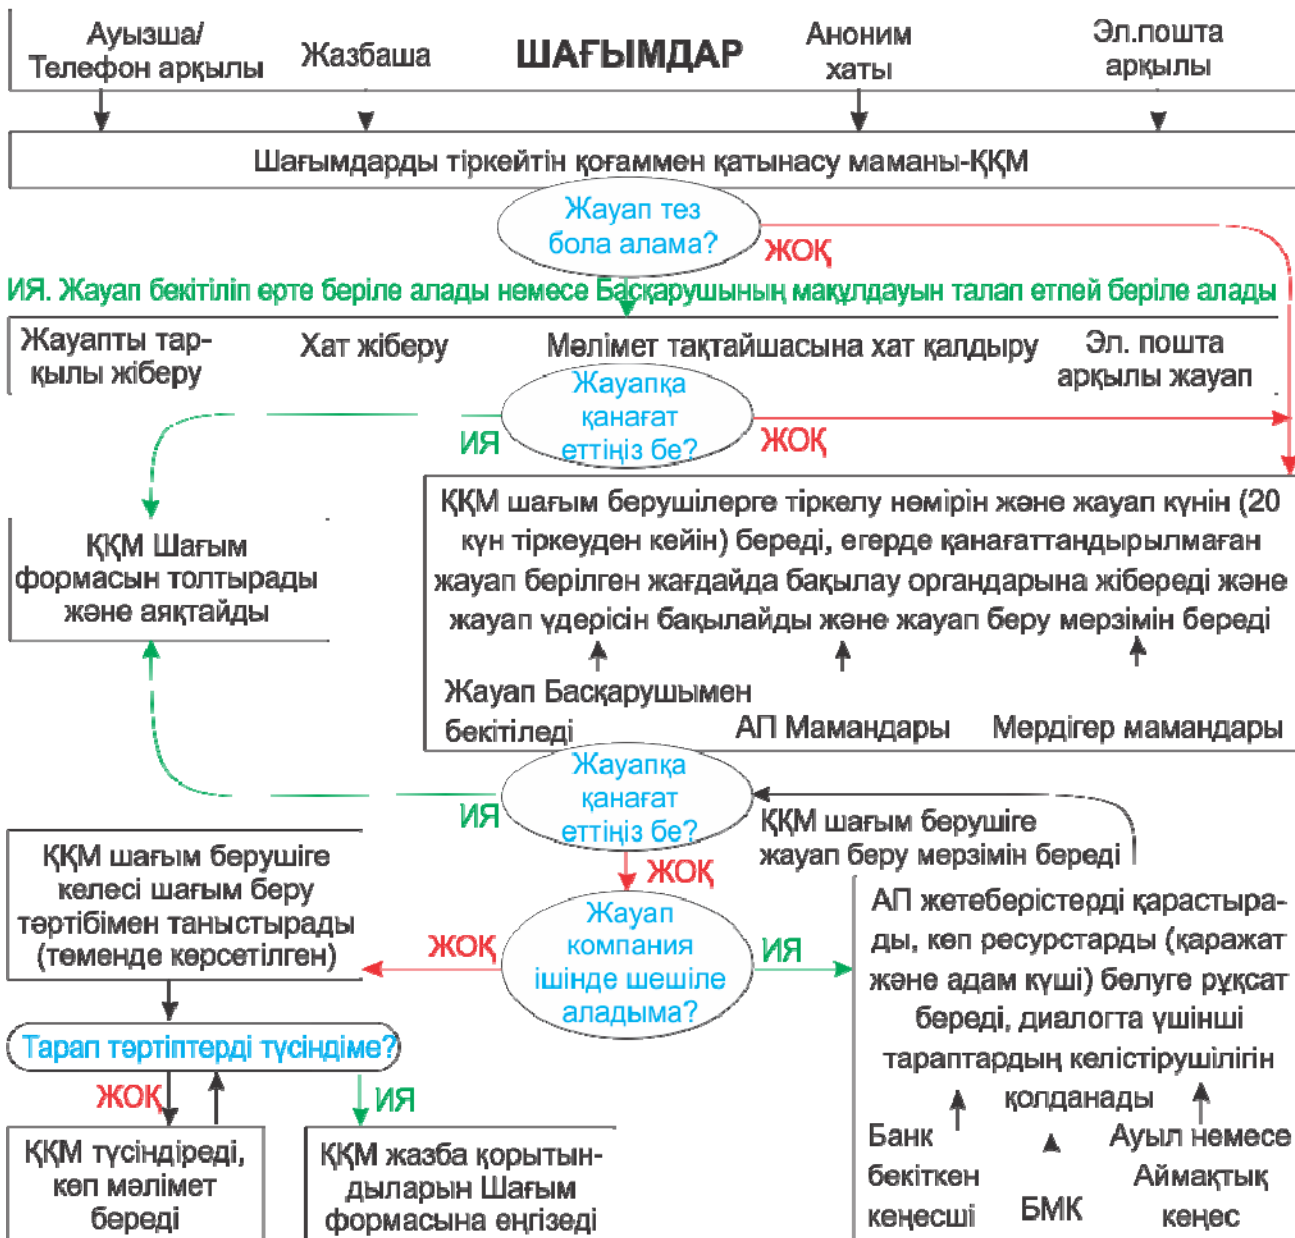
Ауызша/ Телефон арқылы

Жазбаша

ШАҒЫМДАР

Аноним хаты

Эл.пошта арқылы

Шағымдарды тіркейтін қоғаммен қатынасу маманы-ҚҚМ

Жауап тез бола алама?

ЖОҚ

ИЯ. Жауап бекітіліп ерте беріле алады немесе Басқарушының мақұлдауын талап етпей беріле алады

Жауапты тарқылы жіберу

Хат жіберу

Мәлімет тақтайшасына хат қалдыру

Эл. пошта арқылы жауап

Жауапқа қанағат еттіңіз бе?

ИЯ

ЖОҚ

ҚҚМ Шағым формасын толтырады және аяқтайды

ҚҚМ шағым берушілерге тіркелу нөмірін және жауап күнін (20 күн тіркеуден кейін) береді, егерде қанағаттандырылмаған жауап берілген жағдайда бақылау органдарына жібереді және жауап үдерісін бақылайды және жауап беру мерзімін береді

Жауап Басқарушымен бекітіледі

АП Мамандары

Мердігер мамандары

Жауапқа қанағат еттіңіз бе?

ИЯ

ҚҚМ шағым берушіге жауап беру мерзімін береді

ЖОҚ

ҚҚМ шағым берушіге келесі шағым беру тәртібімен таныстырады (төменде көрсетілген)

Жауап компания ішінде шешіле аладыма?

ЖОҚ

ИЯ

АП жетеберістерді қарастырады, көп ресурстарды (қаражат және адам күші) бөлуге рұқсат береді, диалогта үшінші тараптардың келістірушілігін қолданады

Тарап тәртіптерді түсіндіме?

ЖОҚ

ИЯ

ҚҚМ түсіндіреді, көп мәлімет береді

ҚҚМ жазба қорытындыларын Шағым формасына енгізеді

Банк бекіткен кеңесші

БМК

Ауыл немесе Аймақтық кеңес